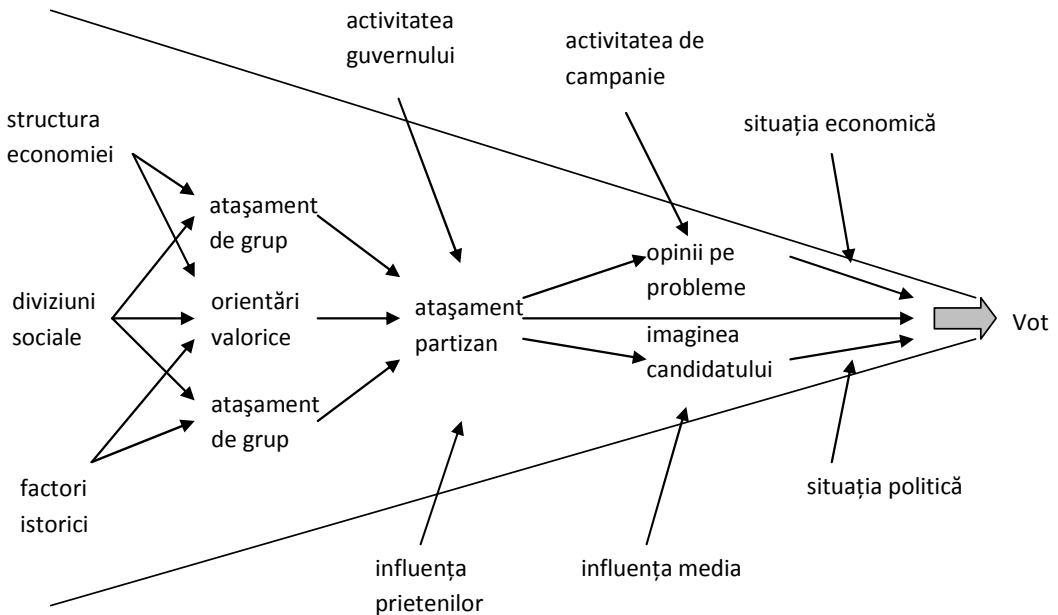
activitatea guvernului

activitatea de campanie

structura economiei

situația economică

ataşament de grup

opinii pe probleme

diviziuni sociale

orientări valorice

ataşament partizan

imaginea candidatului

Vot

ataşament de grup

factori istorici

situația politică

influența prietenilor

influența media